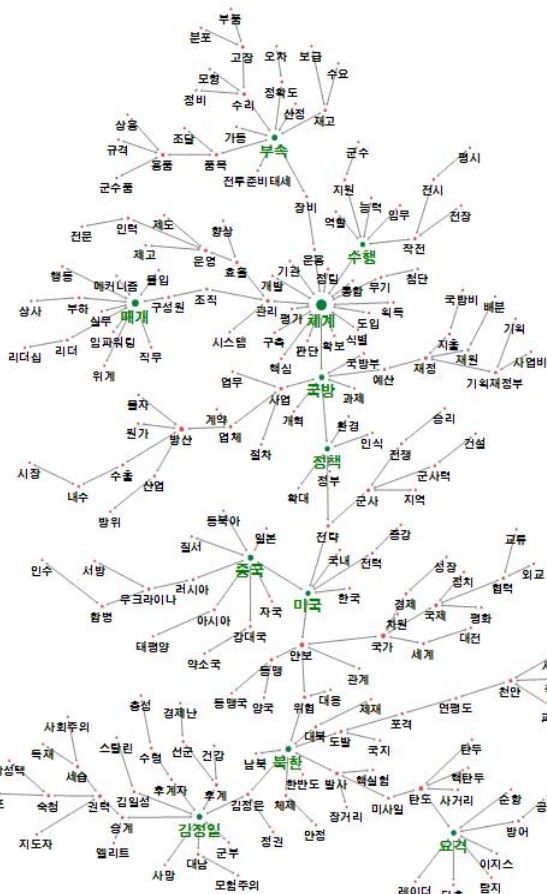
부품
분포
고장
오차
보급
모형
정확도
수요
정비
수리
산정
재고
상용
조달
가동
부속
규격
용품
품목
군수
평시
군수품
전투준비태세
지원
능력
전시
장비
억제
임무
전장
전문
인력
제도
향상
수행
제고
운영
작전
기관
운용
첨단
행동
메커니즘
투입
효율
개발
정립
통합
무기
상사
부하
조직
구성원
관리
체계
위력
실무
매개
평가
도입
국방비
배분
리더십
리더
임파워링
시스템
구축
식별
지출
기획
직무
확보
재원
위계
판단
국방부
재정
사업비
핵심
기획재정부
예산
업무
국방
과제
물자
사업
원가
방산
계약
환경
승리
개혁
업체
인식
전쟁
건설
시장
수출
정책
산업
절차
군사력
내수
정부
군사
지역
확대
방위
동북아
증강
교류
일본
전략
질서
국내
전력
외교
중국
성장
인수
서방
러시아
미국
경제
정치
협력
한국
자국
우크라이나
차원
국제
평화
합병
아시아
강대국
국가
세계
대전
태평양
안보
약소국
동맹
관계
동맹국
양국
위협
대응
천안
충성
경제난
제재
연평도
사회주의
포격
선군
건강
대북
스탈린
수령
독재
세습
후계자
남북
북한
도발
국지
탄두
후계
김일성
한반도
핵실험
핵탄두
발사
권력
숙청
김정은
체제
미사일
탄도
사거리
순항
승계
김정일
장거리
지도자
정권
안정
방어
엘리트
요격
사망
군부
이지스
대남
모험주의
탐지
레이더